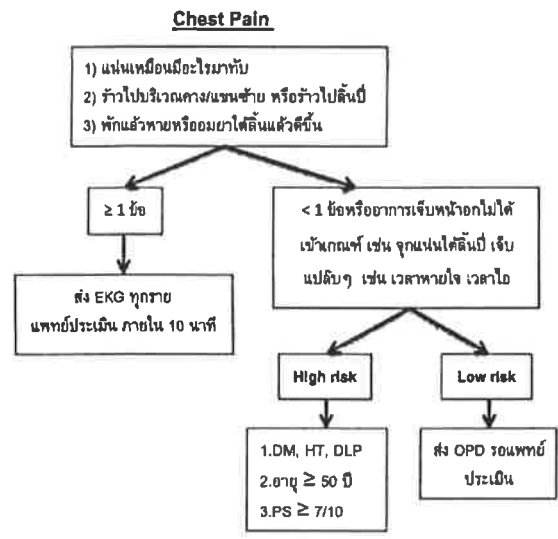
**Chest Pain**

1) แน่นเหมือนมีอะไรมาทับ
2) ร้าวไปบริเวณคาง/แขนซ้าย หรือร้าวไปลิ้นปี่
3) พักแล้วหายหรืออมยาใต้ลิ้นแล้วดีขึ้น

$\geq$ 1 ข้อ

< 1 ข้อหรืออาการเจ็บหน้าอกไม่ได้เข้าเกณฑ์ เช่น จุกแน่นใต้ลิ้นปี่ เจ็บแปล๊บๆ เช่น เวลาหายใจ เวลาไอ

ส่ง EKG ทุกราย
แพทย์ประเมิน ภายใน 10 นาที

High risk

Low risk

1.DM, HT, DLP
2.อายุ $\geq$ 50 ปี
3.PS $\geq$ 7/10

ส่ง OPD รอแพทย์ประเมิน